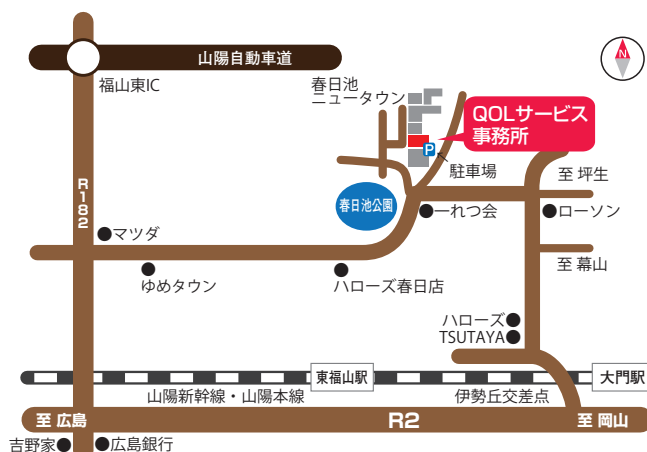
山陽自動車道
N
福山東IC
春日池
ニュータウン
QOLサービス
事務所
P
駐車場
至 坪生
R182
春日池公園
一れつ会
ローソン
マツダ
至 幕山
ゆめタウン
ハローズ春日店
ハローズ
TSUTAYA
東福山駅
大門駅
山陽新幹線・山陽本線
伊勢丘交差点
至 広島
R2
至 岡山
吉野家
広島銀行